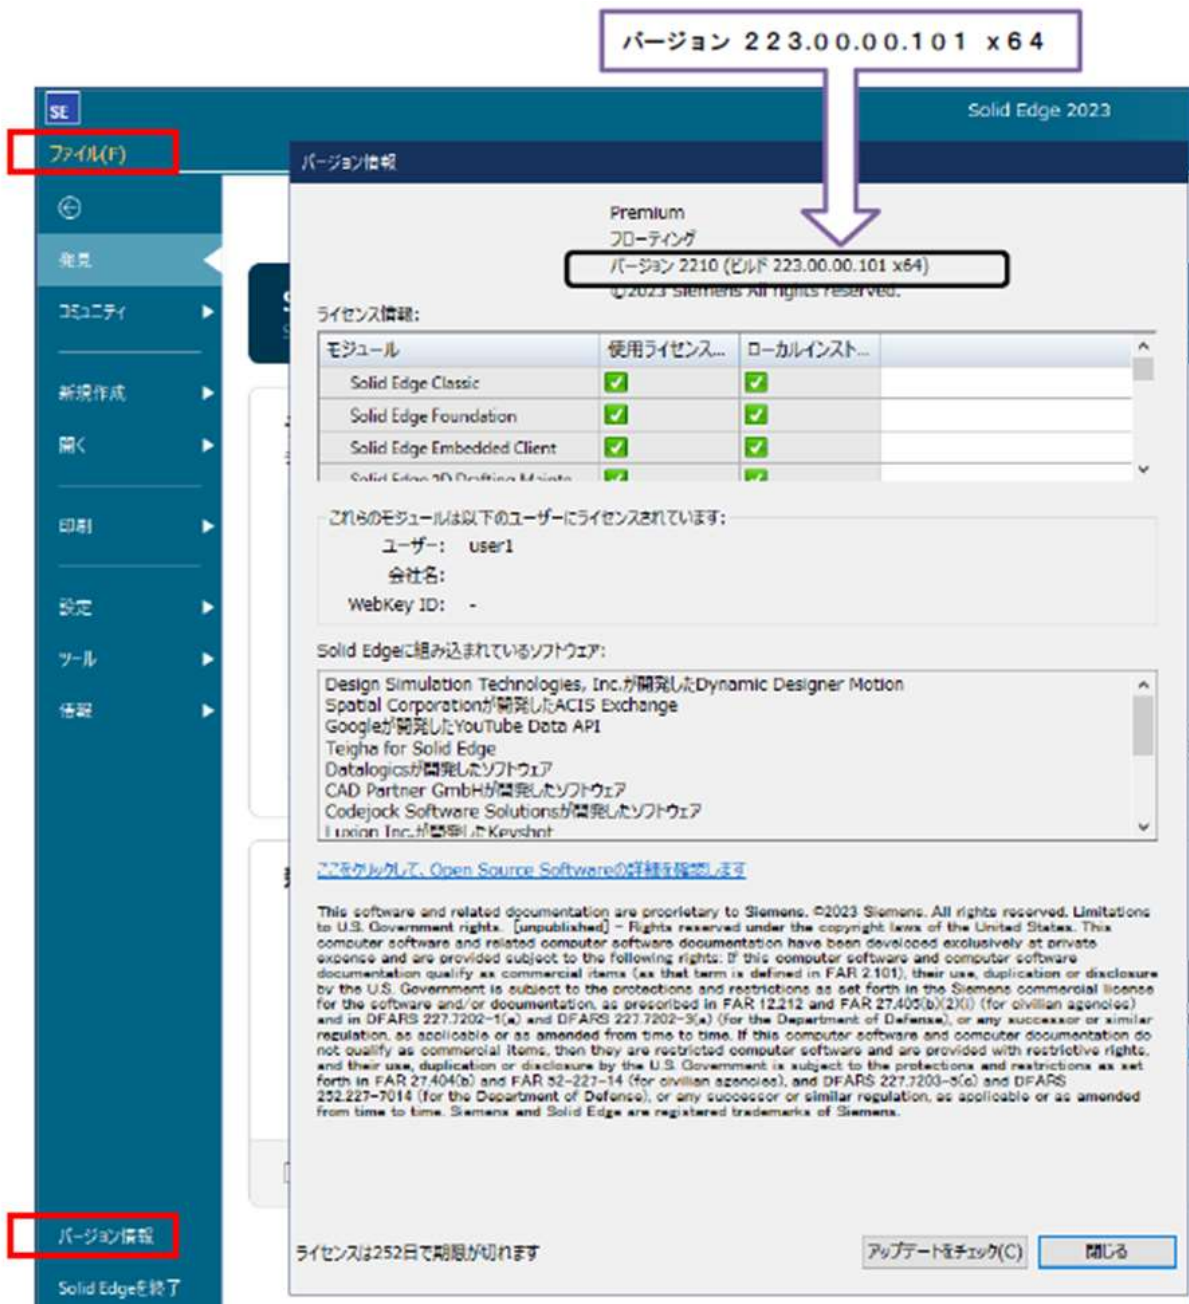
バージョン 223.00.00.101 x64

SE

Solid Edge 2023

ファイル(F)

バージョン情報

発見

コミュニティ

新規作成

開く

印刷

設定

ツール

情報

バージョン情報

Solid Edgeを終了

Premium
フローティング
バージョン 2210 (ビルド 223.00.00.101 x64)
©2023 Siemens All rights reserved.

ライセンス情報:

| モジュール | 使用ライセンス... | ローカルインスト... |
|---|---|---|
| Solid Edge Classic | ✓ | ✓ |
| Solid Edge Foundation | ✓ | ✓ |
| Solid Edge Embedded Client | ✓ | ✓ |
| Solid Edge 2D Drafting Mainte | ✓ | ✓ |

これらのモジュールは以下のユーザーにライセンスされています:
ユーザー: user1
会社名:
WebKey ID: -

Solid Edgeに組み込まれているソフトウェア:

Design Simulation Technologies, Inc.が開発したDynamic Designer Motion
Spatial Corporationが開発したACIS Exchange
Googleが開発したYouTube Data API
Teigha for Solid Edge
Datalogicsが開発したソフトウェア
CAD Partner GmbHが開発したソフトウェア
Codejock Software Solutionsが開発したソフトウェア
Luxion Inc.が開発したKeyshot

ここをクリックして、Open Source Softwareの詳細を確認します

This software and related documentation are proprietary to Siemens. ©2023 Siemens. All rights reserved. Limitations to U.S. Government rights. [unpublished] – Rights reserved under the copyright laws of the United States. This computer software and related computer software documentation have been developed exclusively at private expense and are provided subject to the following rights: If this computer software and computer software documentation qualify as commercial items (as that term is defined in FAR 2.101), their use, duplication or disclosure by the U.S. Government is subject to the protections and restrictions as set forth in the Siemens commercial license for the software and/or documentation, as prescribed in FAR 12.212 and FAR 27.405(b)(2)(i) (for civilian agencies) and in DFARS 227.7202-1(a) and DFARS 227.7202-3(a) (for the Department of Defense), or any successor or similar regulation, as applicable or as amended from time to time. If this computer software and computer documentation do not qualify as commercial items, then they are restricted computer software and are provided with restrictive rights, and their use, duplication or disclosure by the U.S. Government is subject to the protections and restrictions as set forth in FAR 27.404(b) and FAR 52-227-14 (for civilian agencies), and DFARS 227.7203-5(c) and DFARS 252.227-7014 (for the Department of Defense), or any successor or similar regulation, as applicable or as amended from time to time. Siemens and Solid Edge are registered trademarks of Siemens.

ライセンスは252日で期限が切れます

アップデートをチェック(C)

閉じる